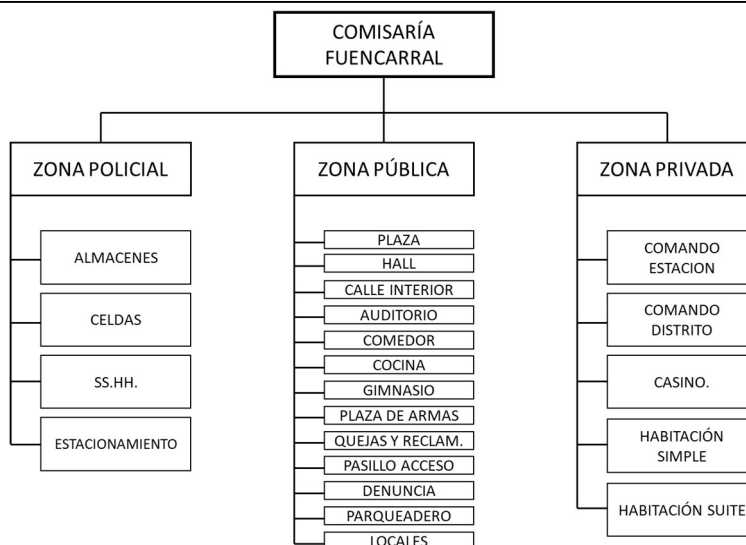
COMISARÍA FUENCARRAL

ZONA POLICIAL

ALMACENES

CELDAS

SS.HH.

ESTACIONAMIENTO

ZONA PÚBLICA

PLAZA

HALL

CALLE INTERIOR

AUDITORIO

COMEDOR

COCINA

GIMNASIO

PLAZA DE ARMAS

QUEJAS Y RECLAM.

PASILLO ACCESO

DENUNCIA

PARQUEADERO

LOCALES

ZONA PRIVADA

COMANDO ESTACION

COMANDO DISTRITO

CASINO.

HABITACIÓN SIMPLE

HABITACIÓN SUITE